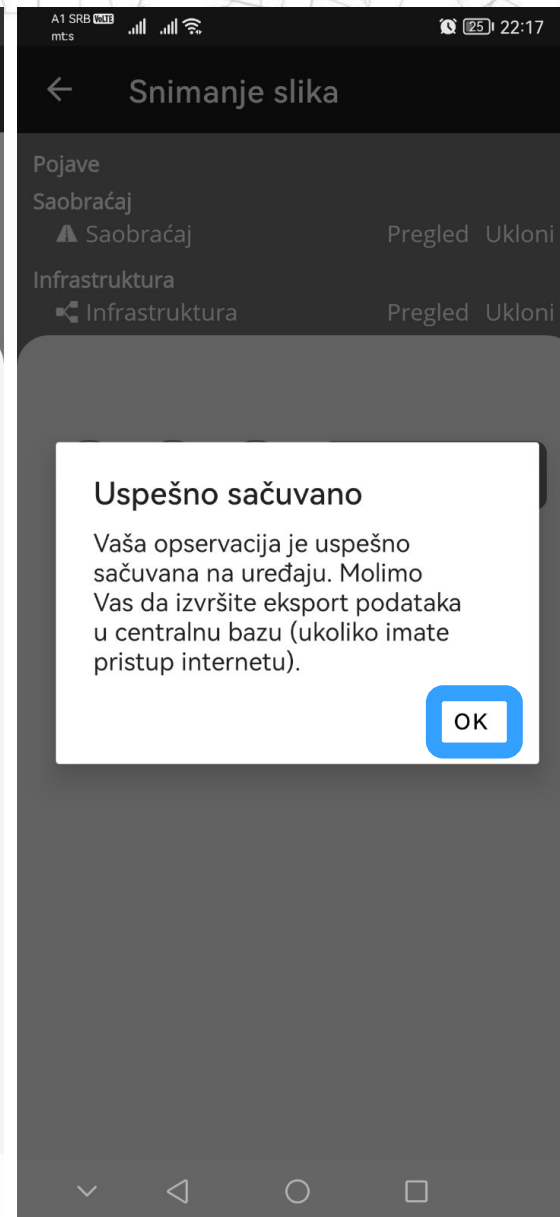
A1 SRB VoLTE
mt:s
25 22:17

Snimanje slika

Pojave
Saobraćaj
Saobraćaj Pregled Ukloni
Infrastruktura
Infrastruktura Pregled Ukloni

Uspešno sačuvano

Vaša opservacija je uspešno sačuvana na uređaju. Molimo Vas da izvršite eksport podataka u centralnu bazu (ukoliko imate pristup internetu).

OK